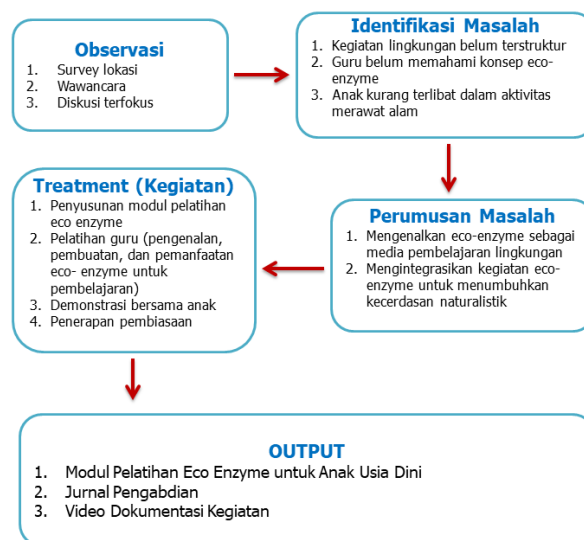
Observasi
1. Survey lokasi
2. Wawancara
3. Diskusi terfokus

Identifikasi Masalah
1. Kegiatan lingkungan belum terstruktur
2. Guru belum memahami konsep eco-enzyme
3. Anak kurang terlibat dalam aktivitas merawat alam

Perumusan Masalah
1. Mengenalkan eco-enzyme sebagai media pembelajaran lingkungan
2. Mengintegrasikan kegiatan eco-enzyme untuk menumbuhkan kecerdasan naturalistik

Treatment (Kegiatan)
1. Penyusunan modul pelatihan eco enzyme
2. Pelatihan guru (pengenalan, pembuatan, dan pemanfaatan eco- enzyme untuk pembelajaran)
3. Demonstrasi bersama anak
4. Penerapan pembiasaan

OUTPUT
1. Modul Pelatihan Eco Enzyme untuk Anak Usia Dini
2. Jurnal Pengabdian
3. Video Dokumentasi Kegiatan